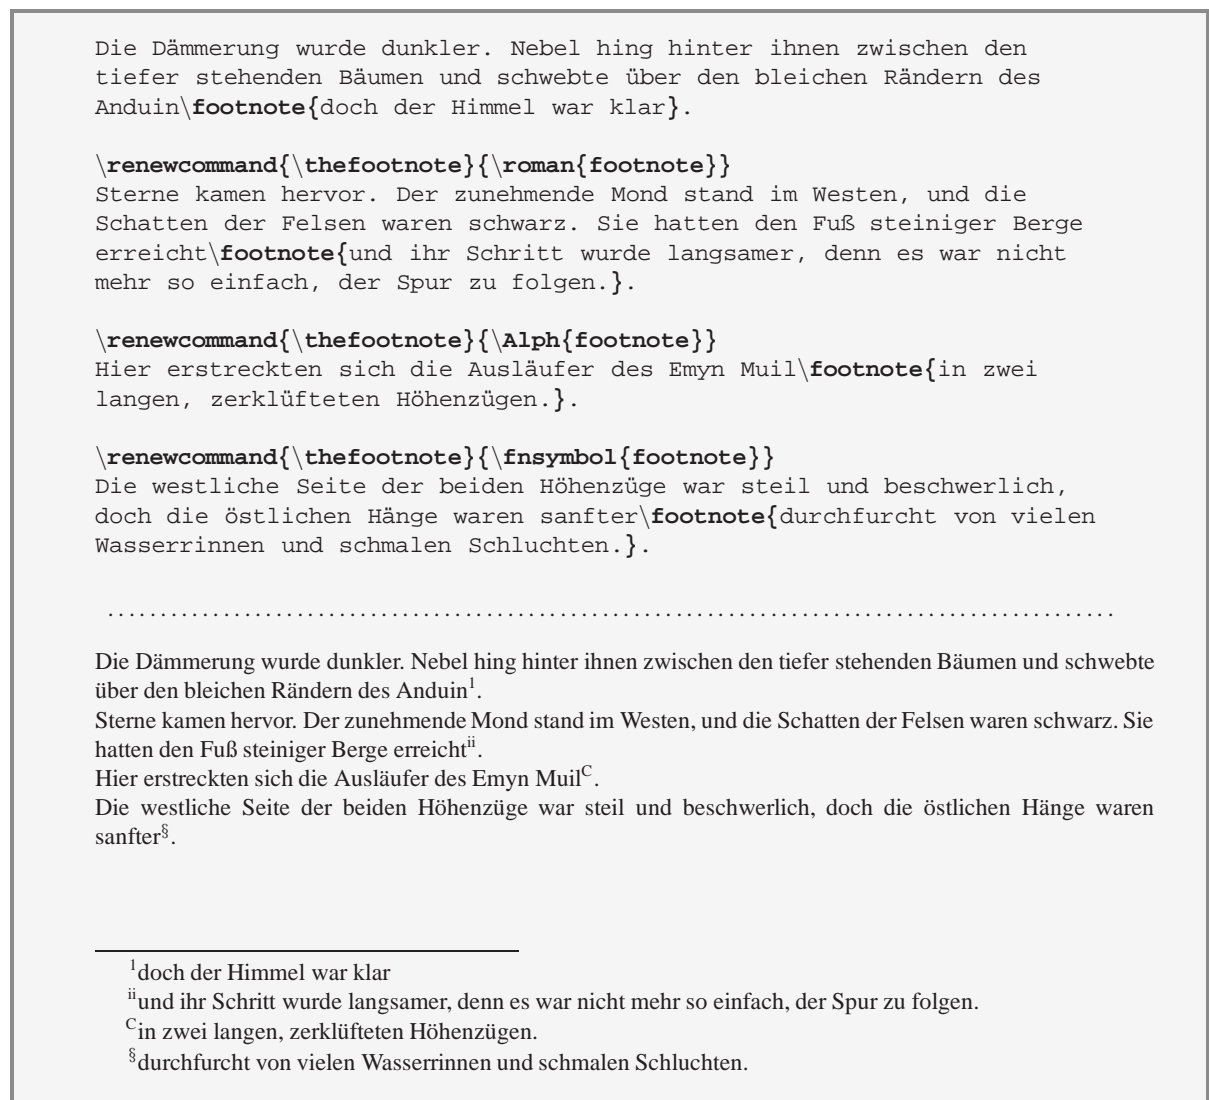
Die Dämmerung wurde dunkler. Nebel hing hinter ihnen zwischen den tiefer stehenden Bäumen und schwebte über den bleichen Rändern des Anduin\footnote{doch der Himmel war klar}.

\renewcommand{\thefootnote}{\roman{footnote}}
Sterne kamen hervor. Der zunehmende Mond stand im Westen, und die Schatten der Felsen waren schwarz. Sie hatten den Fuß steiniger Berge erreicht\footnote{und ihr Schritt wurde langsamer, denn es war nicht mehr so einfach, der Spur zu folgen.}.

\renewcommand{\thefootnote}{\Alph{footnote}}
Hier erstreckten sich die Ausläufer des Emyn Muil\footnote{in zwei langen, zerklüfteten Höhenzügen.}.

\renewcommand{\thefootnote}{\fnsymbol{footnote}}
Die westliche Seite der beiden Höhenzüge war steil und beschwerlich, doch die östlichen Hänge waren sanfter\footnote{durchfurcht von vielen Wasserrinnen und schmalen Schluchten.}.

Die Dämmerung wurde dunkler. Nebel hing hinter ihnen zwischen den tiefer stehenden Bäumen und schwebte über den bleichen Rändern des Anduin$^{1}$.
Sterne kamen hervor. Der zunehmende Mond stand im Westen, und die Schatten der Felsen waren schwarz. Sie hatten den Fuß steiniger Berge erreicht$^{ii}$.
Hier erstreckten sich die Ausläufer des Emyn Muil$^{C}$.
Die westliche Seite der beiden Höhenzüge war steil und beschwerlich, doch die östlichen Hänge waren sanfter$^{\S}$.

$^{1}$doch der Himmel war klar
$^{ii}$und ihr Schritt wurde langsamer, denn es war nicht mehr so einfach, der Spur zu folgen.
$^{C}$in zwei langen, zerklüfteten Höhenzügen.
$^{\S}$durchfurcht von vielen Wasserrinnen und schmalen Schluchten.